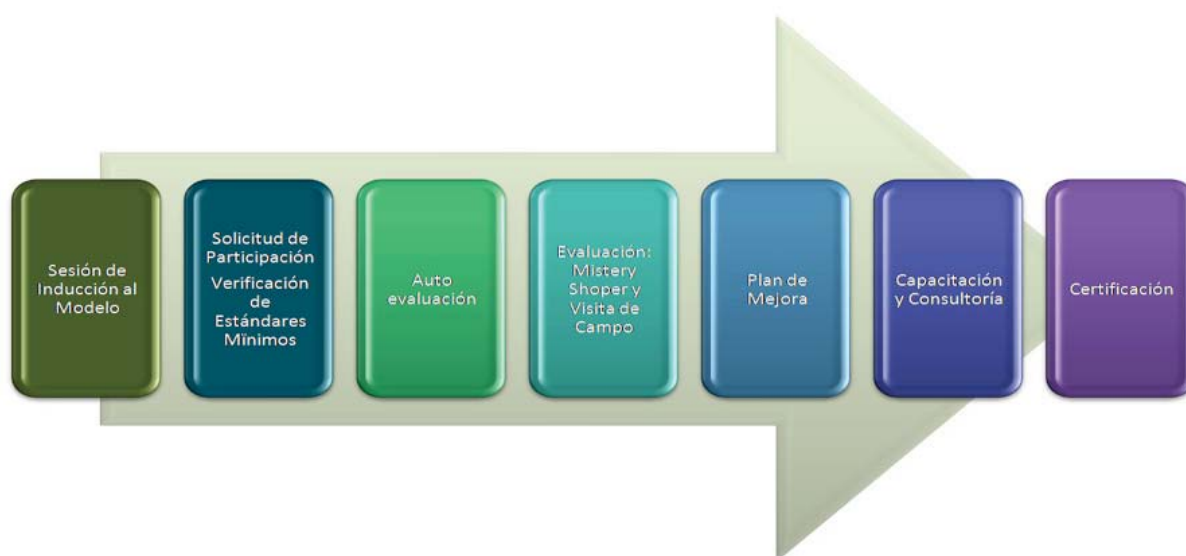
Sesión de Inducción al Modelo

Solicitud de Participación

Verificación de Estándares Mínimos

Auto evaluación

Evaluación: Mistery Shoper y Visita de Campo

Plan de Mejora

Capacitación y Consultoría

Certificación